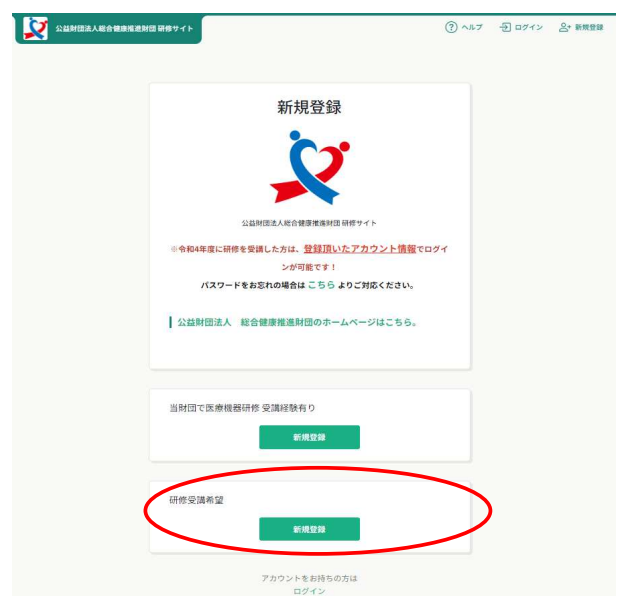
公益財団法人総合健康推進財団 研修サイト

ヘルプ　ログイン　新規登録

新規登録

公益財団法人総合健康推進財団 研修サイト

※令和4年度に研修を受講した方は、登録頂いたアカウント情報でログインが可能です！

パスワードをお忘れの場合は こちら よりご対応ください。

公益財団法人　総合健康推進財団のホームページはこちら。

当財団で医療機器研修 受講経験有り

新規登録

研修受講希望

新規登録

アカウントをお持ちの方は

ログイン